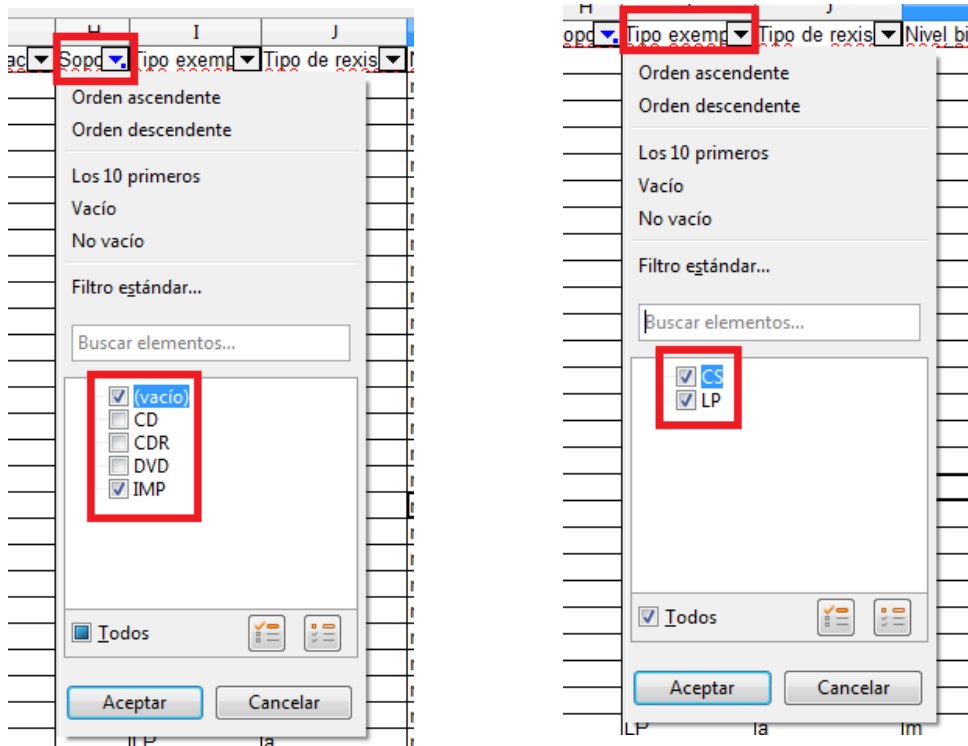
H | I | J
ac | Sopo | Tipo exemp | Tipo de rexis

Orden ascendente
Orden descendente

Los 10 primeros
Vacío
No vacío

Filtro estándar...

Buscar elementos...

(vacío)
CD
CDR
DVD
IMP

Todos

Aceptar
Cancelar

LP | la

H | J
sopo | Tipo exemp | Tipo de rexis | Nivel bi

Orden ascendente
Orden descendente

Los 10 primeros
Vacío
No vacío

Filtro estándar...

Buscar elementos...

CS
LP

Todos

Aceptar
Cancelar

LP | la | lm